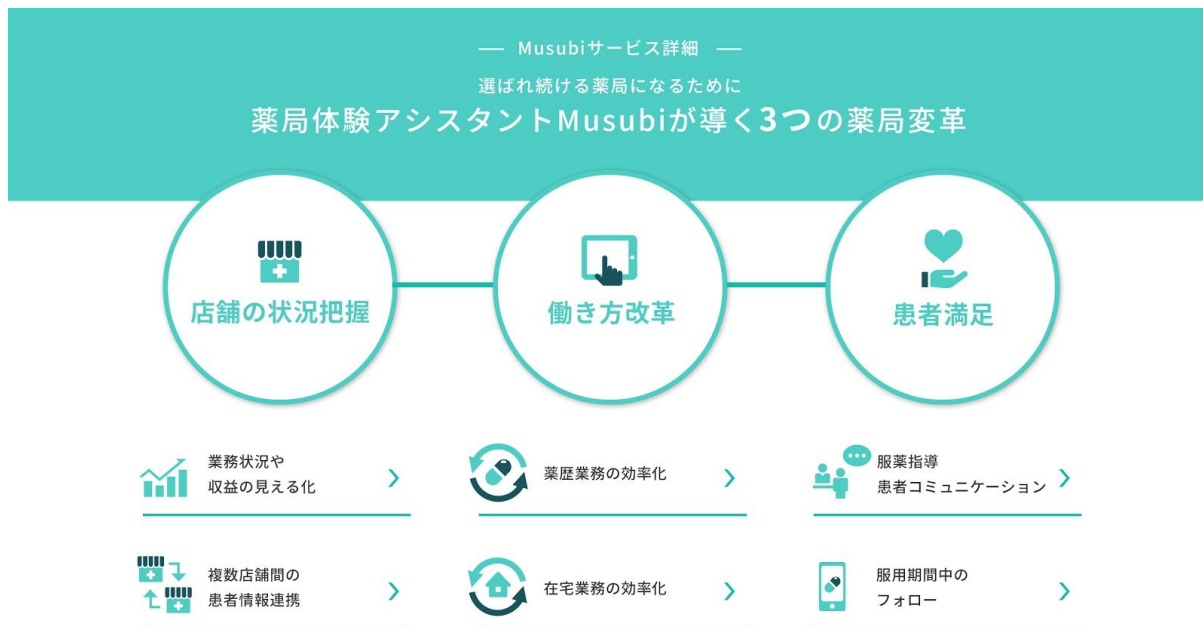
— Musubiサービス詳細 —

選ばれ続ける薬局になるために

薬局体験アシスタントMusubiが導く3つの薬局変革

店舗の状況把握

働き方改革

患者満足

業務状況や収益の見える化 ›

薬歴業務の効率化 ›

服薬指導 患者コミュニケーション ›

複数店舗間の患者情報連携 ›

在宅業務の効率化 ›

服用期間中のフォロー ›